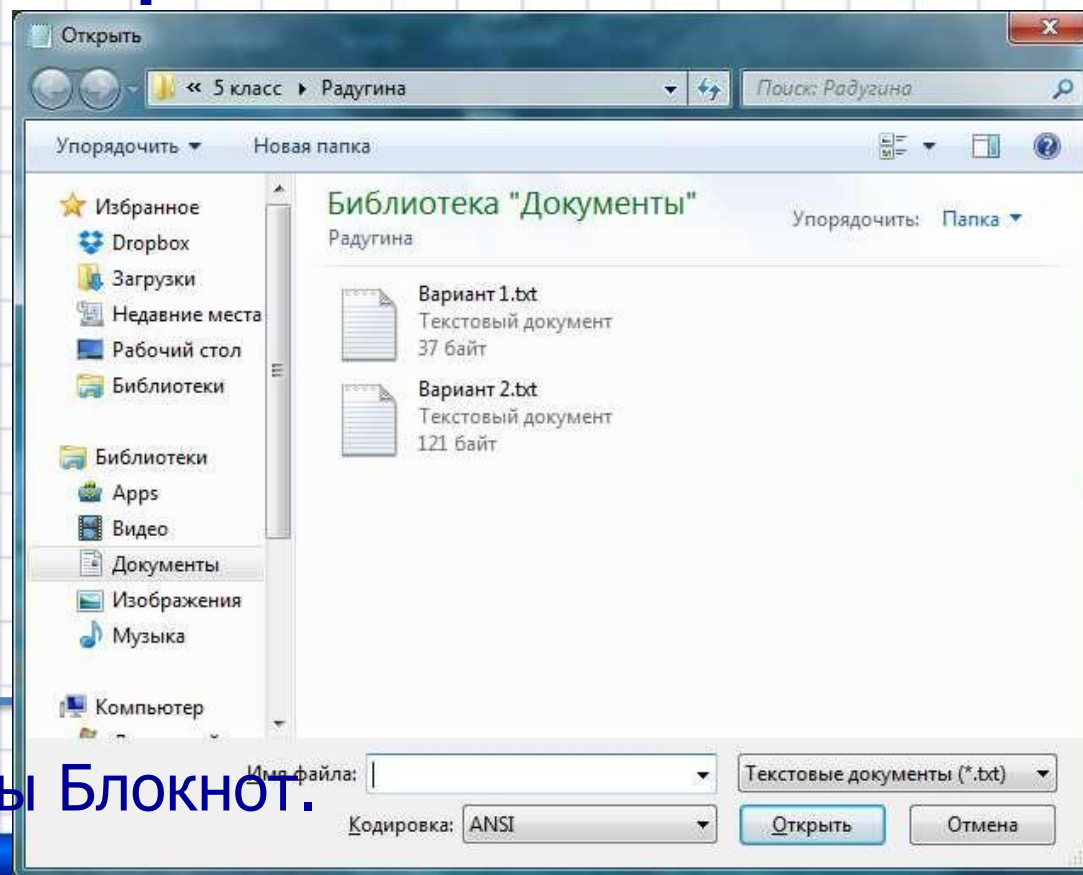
Открыть

« 5 класс ▸ Радугина

Поиск: Радугина

Упорядочить ▾ Новая папка

Избранное
Dropbox
Загрузки
Недавние места
Рабочий стол
Библиотеки

Библиотеки
Apps
Видео
Документы
Изображения
Музыка

Компьютер

Библиотека "Документы"
Радугина

Упорядочить: Папка ▾

Вариант 1.txt
Текстовый документ
37 байт

Вариант 2.txt
Текстовый документ
121 байт

Имя файла:

Текстовые документы (*.txt)

Кодировка: ANSI

Открыть

Отмена

ы Блокнот.